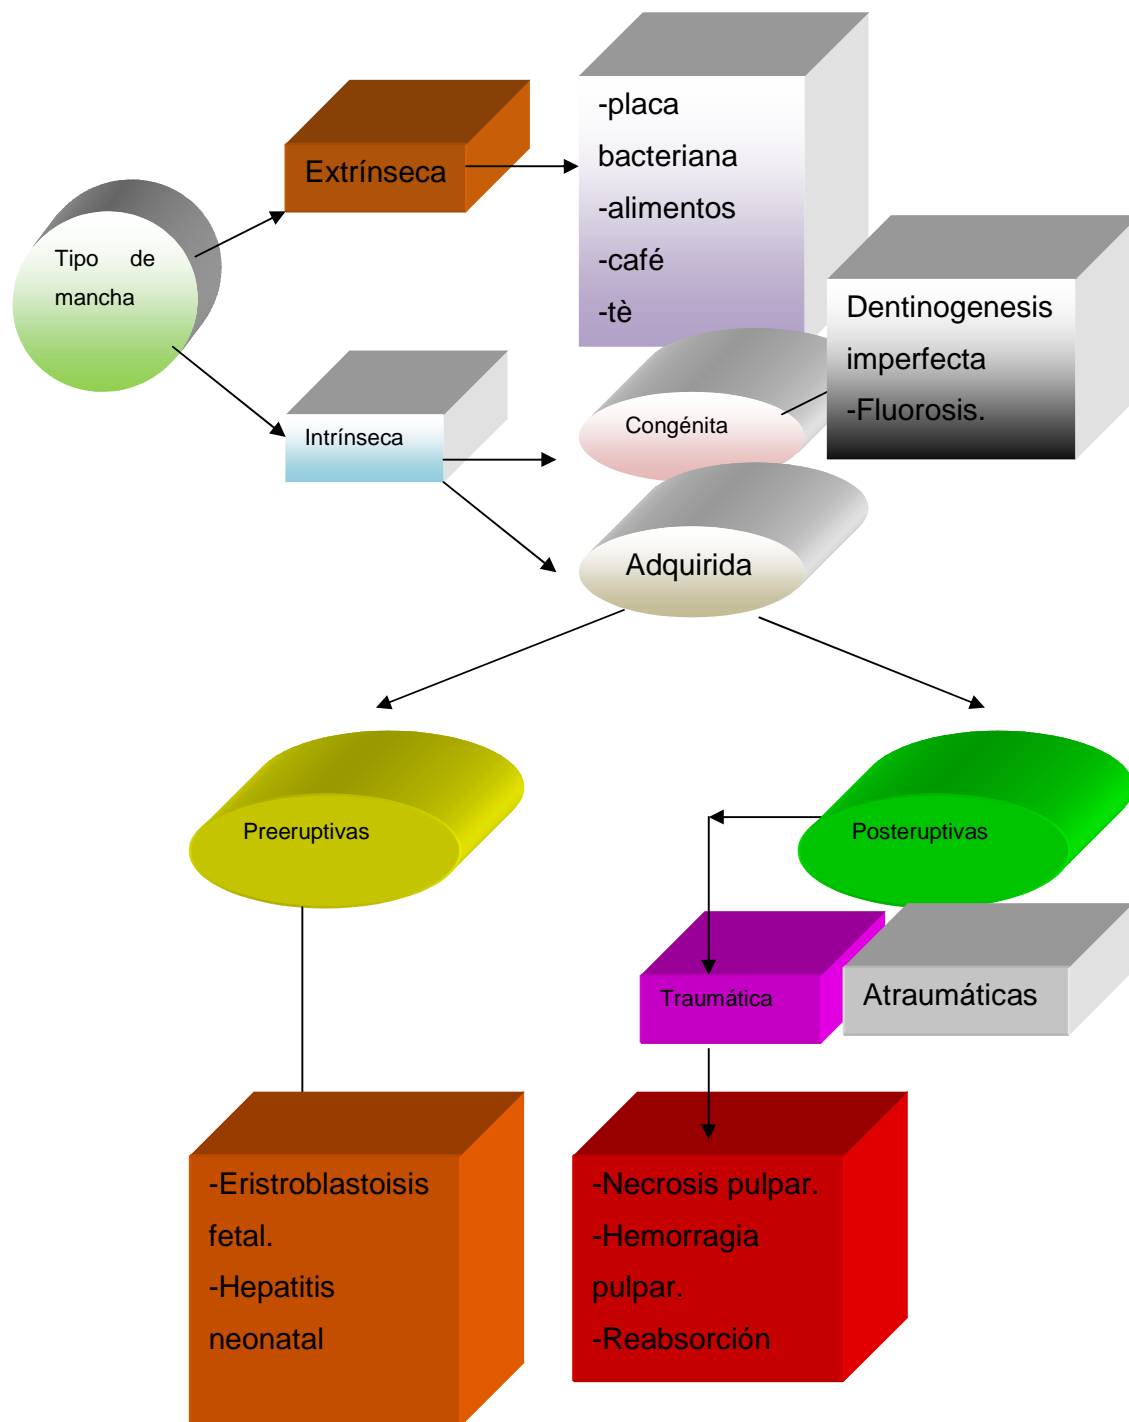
Tipo de mancha

Extrínseca

-placa bacteriana
-alimentos
-café
-tè

Intrínseca

Congénita

Dentinogenesis imperfecta
-Fluorosis.

Adquirida

Preeruptivas

Posteruptivas

Traumática

Atraumáticas

-Eristroblastoisis fetal.
-Hepatitis neonatal

-Necrosis pulpar.
-Hemorragia pulpar.
-Reabsorción